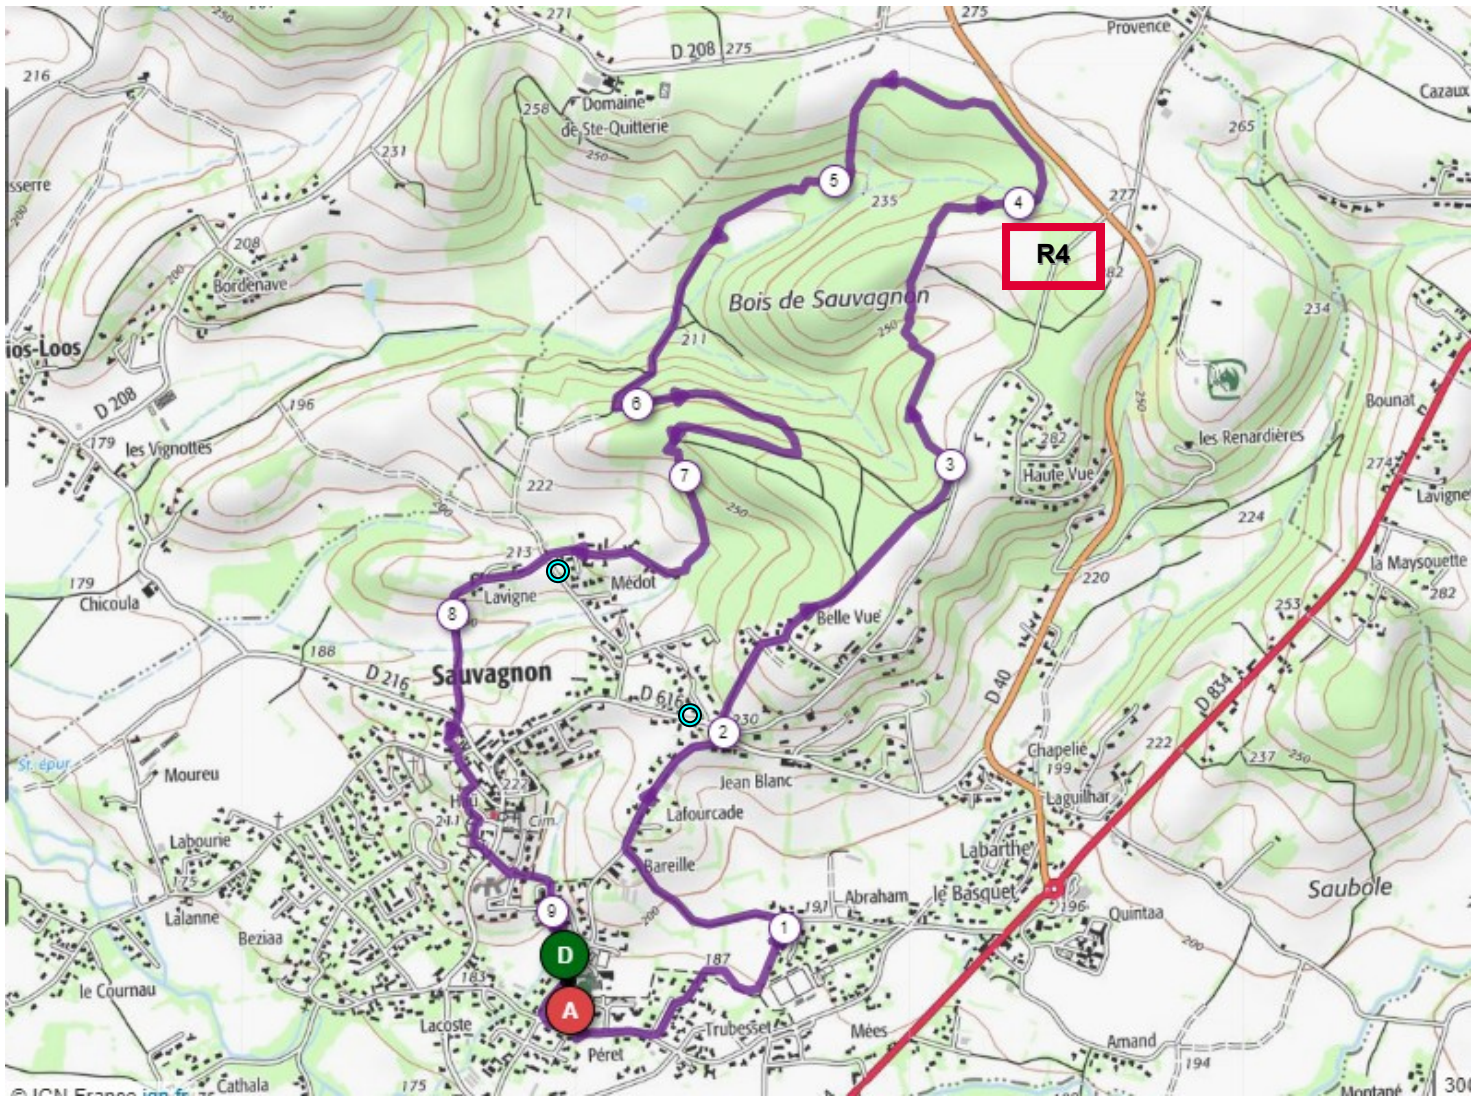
271
275
D 208 275
Provence
216
Cazaux
Domaine
258
de Ste-Quitterie
250
265
231
sserre
5
235
4
277
208
R4
Bordenave
200
Bois de Sauvagnon
282
234
ios-Loos
250
211
D 208
196
6
Bounat
179
les Vignottes
282
les Renardières
3
Haute Vue
274
7
Lavigne
222
250
224
213
Médot
220
la Maysouette
179
Lavigne
282
Chicoula
8
Belle Vue
253
188
D 216
Sauvagnon
D 40
D 834
D 616
230
2
St. épur
Chapelle
222
199
237
250
Moureu
227
Jean Blanc
Laguilhar
Lafourcade
211
Cim.
Labourie
Labarthe
Bareille
Saubole
Abraham
le Basquet
191
196
Quintaa
Lalanne
9
Beziaa
1
200
D
187
le Cournau
183
A
Lacoste
Trubesset
Mées
Amand
Péret
194
© IGN France ign.fr
Cathala
175
Montané
300